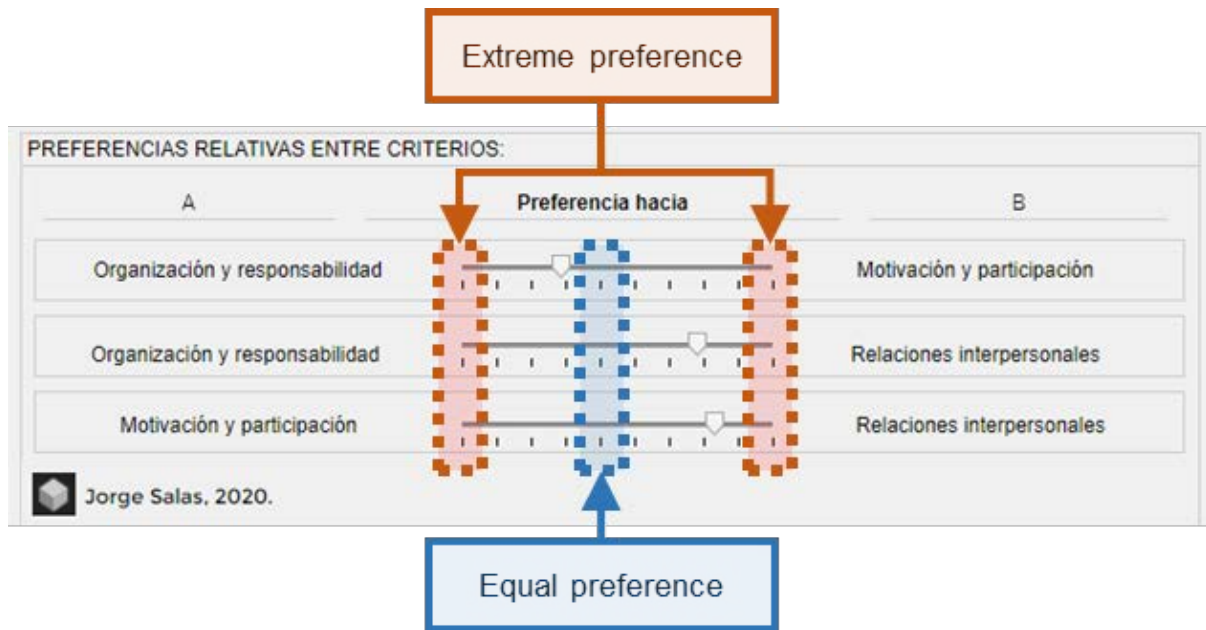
Extreme preference

PREFERENCIAS RELATIVAS ENTRE CRITERIOS:

| A | Preferencia hacia | B |
|---|---|---|
| Organización y responsabilidad | | Motivación y participación |
| Organización y responsabilidad | | Relaciones interpersonales |
| Motivación y participación | | Relaciones interpersonales |

Jorge Salas, 2020.

Equal preference